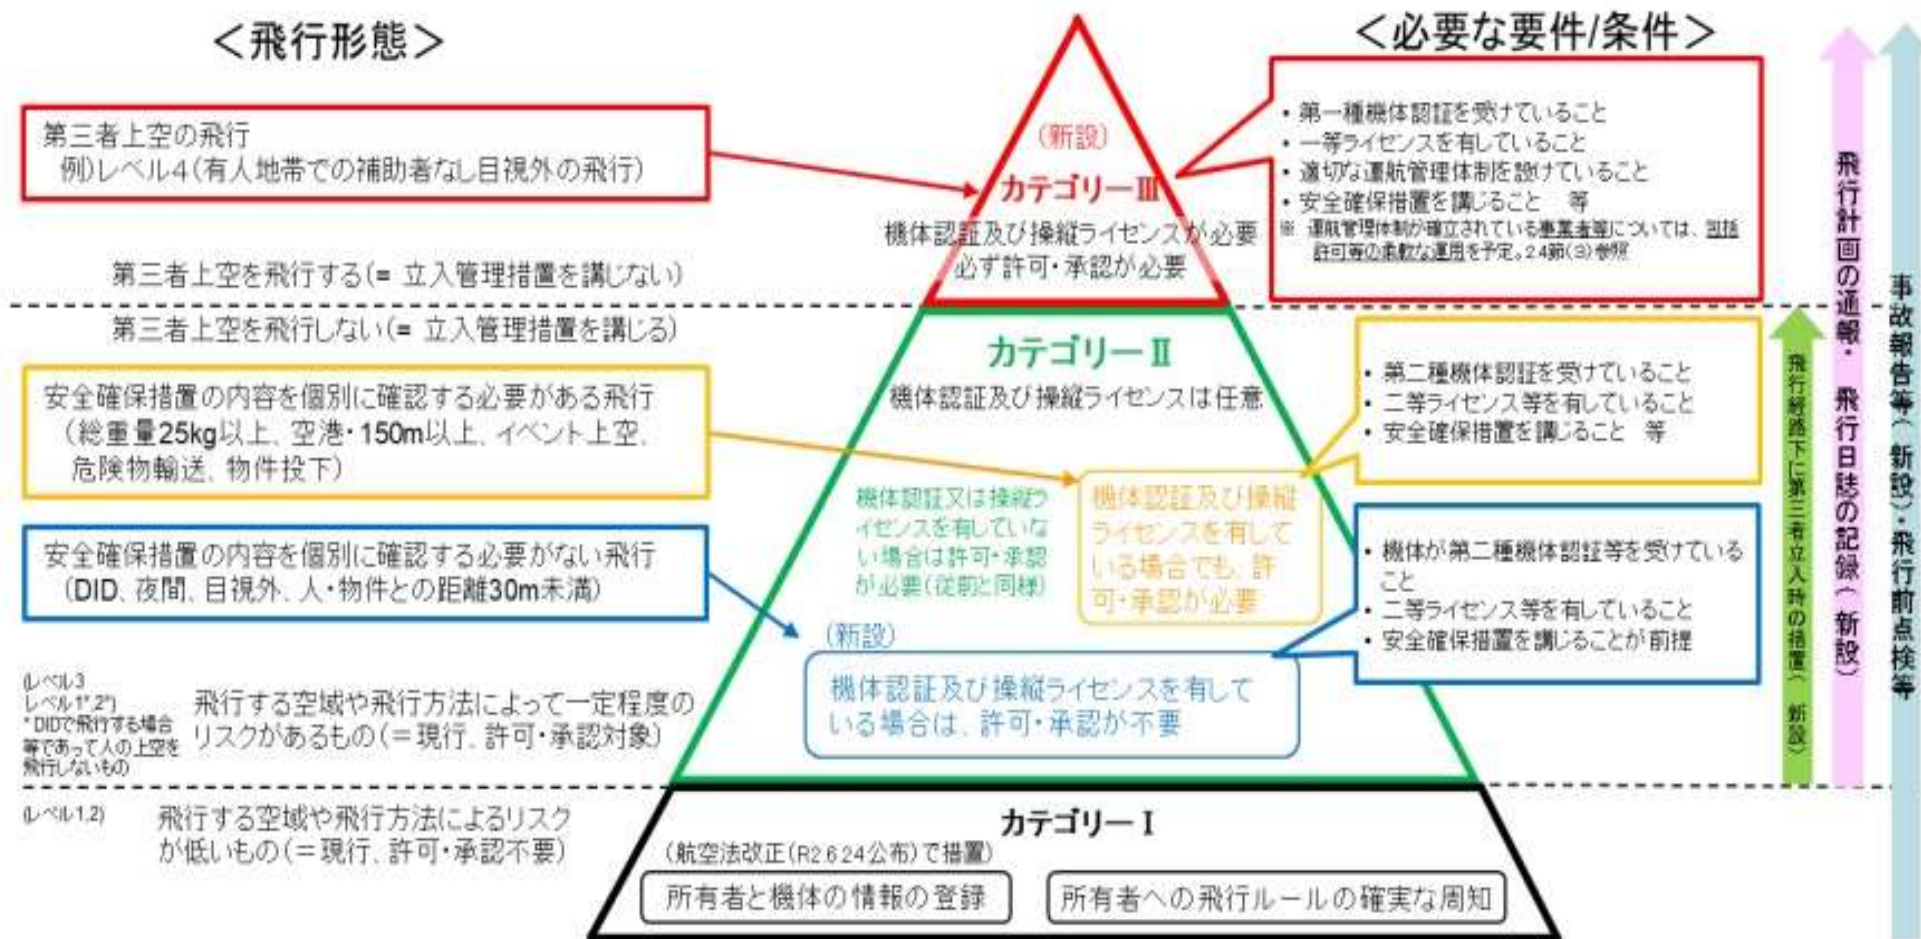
＜飛行形態＞

＜必要な要件/条件＞

第三者上空の飛行
例）レベル4（有人地帯での補助者なし目視外の飛行）

（新設）
カテゴリーⅢ
機体認証及び操縦ライセンスが必要
必ず許可・承認が必要

・第一種機体認証を受けていること
・一等ライセンスを有していること
・適切な運航管理体制を設けていること
・安全確保措置を講じること　等
※ 運航管理体制が確立されている事業者等については、包括許可等の柔軟な運用を予定。2.4節(3)参照

第三者上空を飛行する（＝立入管理措置を講じない）

第三者上空を飛行しない（＝立入管理措置を講じる）

カテゴリーⅡ
機体認証及び操縦ライセンスは任意

安全確保措置の内容を個別に確認する必要がある飛行
（総重量25kg以上、空港・150m以上、イベント上空、危険物輸送、物件投下）

・第二種機体認証を受けていること
・二等ライセンス等を有していること
・安全確保措置を講じること　等

機体認証又は操縦ライセンスを有していない場合は許可・承認が必要（従前と同様）

機体認証及び操縦ライセンスを有している場合でも、許可・承認が必要

安全確保措置の内容を個別に確認する必要がない飛行
（DID、夜間、目視外、人・物件との距離30m未満）

・機体が第二種機体認証等を受けていること
・二等ライセンス等を有していること
・安全確保措置を講じることが前提

（新設）
機体認証及び操縦ライセンスを有している場合は、許可・承認が不要

（レベル3
レベル1*,2*）
*DIDで飛行する場合等であって人の上空を飛行しないもの

飛行する空域や飛行方法によって一定程度のリスクがあるもの（＝現行、許可・承認対象）

（レベル1,2）
飛行する空域や飛行方法によるリスクが低いもの（＝現行、許可・承認不要）

カテゴリーⅠ
（航空法改正（R2.6.24公布）で措置）
所有者と機体の情報の登録
所有者への飛行ルールの確実な周知

飛行経路下に第三者立入時の措置（新設）

飛行計画の通報・飛行日誌の記録（新設）

事故報告等（新設）・飛行前点検等